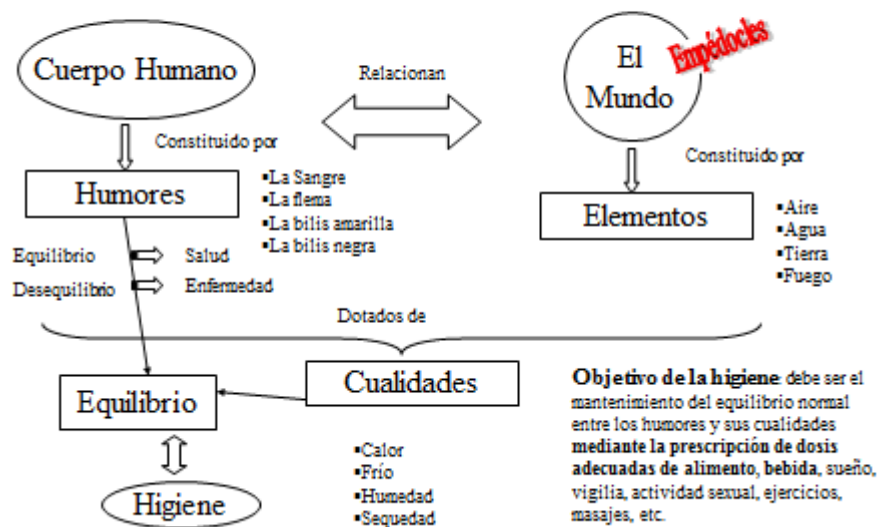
Cuerpo Humano

Relacionan

El Mundo

Empédocles

Constituido por

Humores

▪La Sangre
▪La flema
▪La bilis amarilla
▪La bilis negra

Constituido por

Elementos

▪Aire
▪Agua
▪Tierra
▪Fuego

Equilibrio → Salud
Desequilibrio → Enfermedad

Dotados de

Cualidades

Equilibrio

▪Calor
▪Frío
▪Humedad
▪Sequedad

Higiene

**Objetivo de la higiene**: debe ser el mantenimiento del equilibrio normal entre los humores y sus cualidades **mediante la prescripción de dosis adecuadas de alimento**, **bebida**, sueño, vigilia, actividad sexual, ejercicios, masajes, etc.